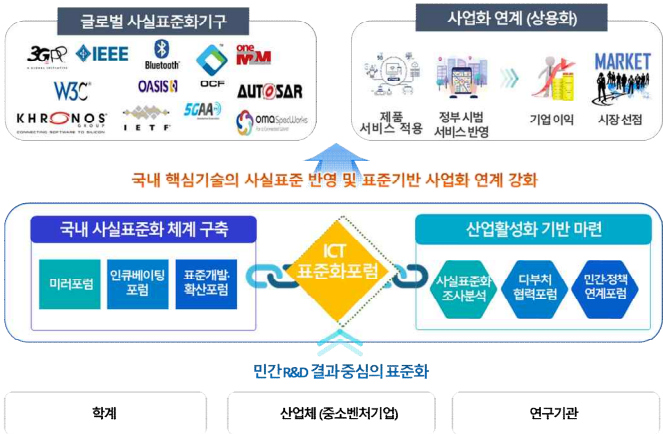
글로벌 사실표준화기구

3GPP A GLOBAL INITIATIVE
IEEE
Bluetooth
OCF
one M2M
W3C
OASIS
AUTOSAR
KHRONOS GROUP CONNECTING SOFTWARE TO SILICON
IETF
5GAA
oma SpecWorks

사업화 연계 (상용화)

MARKET

제품 서비스 적용
정부 시범 서비스 반영
기업 이익
시장 선점

국내 핵심기술의 사실표준 반영 및 표준기반 사업화 연계 강화

국내 사실표준화 체계 구축

미러포럼
인큐베이팅 포럼
표준개발· 확산포럼

ICT 표준화포럼

산업활성화 기반 마련

사실표준화 조사분석
디부처 협력포럼
민간·정책 연계포럼

민간 R&D 결과중심의 표준화

학계
산업체 (중소벤처기업)
연구기관